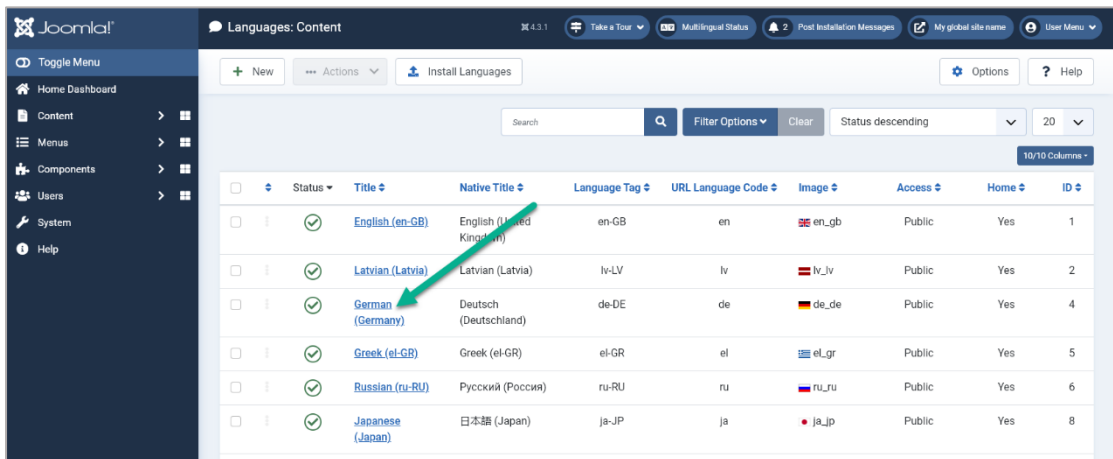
Joomla!

Toggle Menu
Home Dashboard
Content
Menus
Components
Users
System
Help

Languages: Content

4.3.1 Take a Tour Multilingual Status 2 Post Installation Messages My global site name User Menu

+ New ••• Actions Install Languages Options ? Help

Search Filter Options Clear Status descending 20

10/10 Columns

| | | Status | Title | Native Title | Language Tag | URL Language Code | Image | Access | Home | ID |
|---|---|---|---|---|---|---|---|---|---|---|
| | | | English (en-GB) | English (United Kingdom) | en-GB | en | en_gb | Public | Yes | 1 |
| | | | Latvian (Latvia) | Latvian (Latvia) | lv-LV | lv | lv_lv | Public | Yes | 2 |
| | | | German (Germany) | Deutsch (Deutschland) | de-DE | de | de_de | Public | Yes | 4 |
| | | | Greek (el-GR) | Greek (el-GR) | el-GR | el | el_gr | Public | Yes | 5 |
| | | | Russian (ru-RU) | Русский (Россия) | ru-RU | ru | ru_ru | Public | Yes | 6 |
| | | | Japanese (Japan) | 日本語 (Japan) | ja-JP | ja | ja_jp | Public | Yes | 8 |